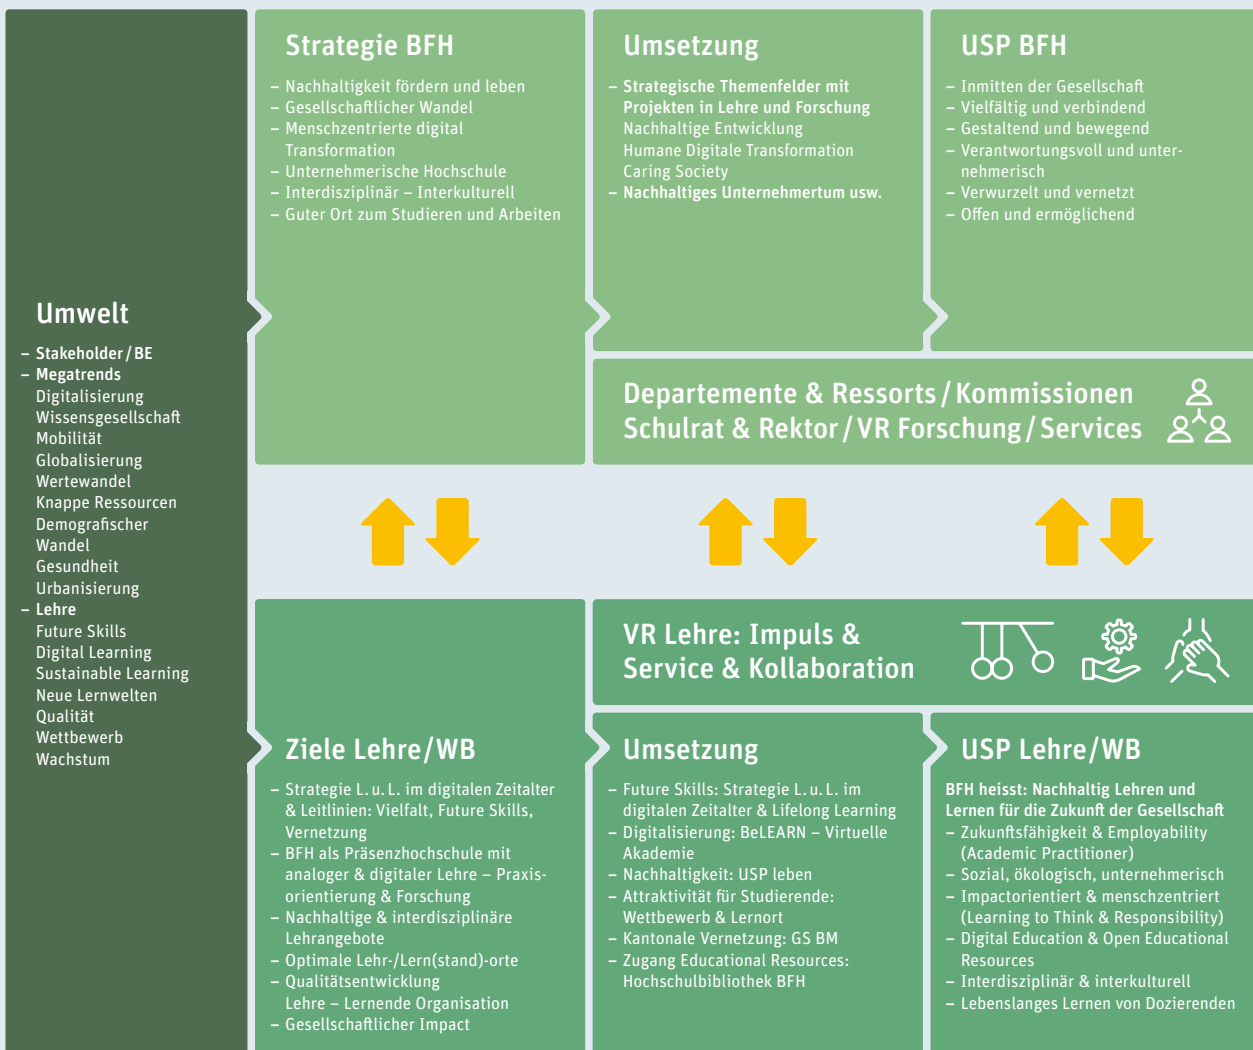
Umwelt

– Stakeholder / BE
– Megatrends
Digitalisierung
Wissensgesellschaft
Mobilität
Globalisierung
Wertewandel
Knappe Ressourcen
Demografischer Wandel
Gesundheit
Urbanisierung
– Lehre
Future Skills
Digital Learning
Sustainable Learning
Neue Lernwelten
Qualität
Wettbewerb
Wachstum

Strategie BFH

– Nachhaltigkeit fördern und leben
– Gesellschaftlicher Wandel
– Menschzentrierte digital Transformation
– Unternehmerische Hochschule
– Interdisziplinär – Interkulturell
– Guter Ort zum Studieren und Arbeiten

Umsetzung

– Strategische Themenfelder mit Projekten in Lehre und Forschung
Nachhaltige Entwicklung
Humane Digitale Transformation
Caring Society
– Nachhaltiges Unternehmertum usw.

USP BFH

– Inmitten der Gesellschaft
– Vielfältig und verbindend
– Gestaltend und bewegend
– Verantwortungsvoll und unternehmerisch
– Verwurzelt und vernetzt
– Offen und ermöglichend

Departemente & Ressorts / Kommissionen
Schulrat & Rektor / VR Forschung / Services

VR Lehre: Impuls & Service & Kollaboration

Ziele Lehre/WB

– Strategie L. u. L. im digitalen Zeitalter & Leitlinien: Vielfalt, Future Skills, Vernetzung
– BFH als Präsenzhochschule mit analoger & digitaler Lehre – Praxisorientierung & Forschung
– Nachhaltige & interdisziplinäre Lehrangebote
– Optimale Lehr-/Lern(stand)-orte
– Qualitätsentwicklung Lehre – Lernende Organisation
– Gesellschaftlicher Impact

Umsetzung

– Future Skills: Strategie L. u. L. im digitalen Zeitalter & Lifelong Learning
– Digitalisierung: BeLEARN – Virtuelle Akademie
– Nachhaltigkeit: USP leben
– Attraktivität für Studierende: Wettbewerb & Lernort
– Kantonale Vernetzung: GS BM
– Zugang Educational Resources: Hochschulbibliothek BFH

USP Lehre/WB

BFH heisst: Nachhaltig Lehren und Lernen für die Zukunft der Gesellschaft
– Zukunftsfähigkeit & Employability (Academic Practitioner)
– Sozial, ökologisch, unternehmerisch
– Impactorientiert & menschzentriert (Learning to Think & Responsibility)
– Digital Education & Open Educational Resources
– Interdisziplinär & interkulturell
– Lebenslanges Lernen von Dozierenden